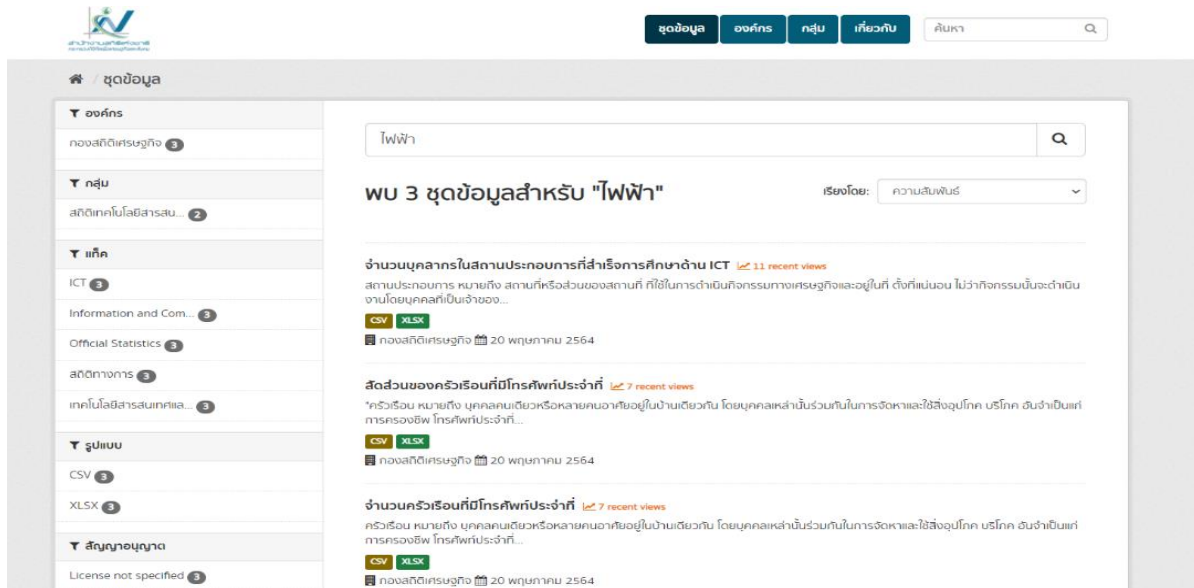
ชุดข้อมูล องค์กร กลุ่ม เกี่ยวกับ ค้นหา

/ ชุดข้อมูล

องค์กร
กองสถิติเศรษฐกิจ 3

กลุ่ม
สถิติเทคโนโลยีสารสน... 2

แท็ค
ICT 3
Information and Com... 3
Official Statistics 3
สถิติทางการ 3
เทคโนโลยีสารสนเทศและ... 3

รูปแบบ
CSV 3
XLSX 3

สัญญาอนุญาต
License not specified 3

ไฟฟ้า

พบ 3 ชุดข้อมูลสำหรับ "ไฟฟ้า"

เรียงโดย: ความสัมพันธ์

จำนวนบุคลากรในสถานประกอบการที่สำเร็จการศึกษาด้าน ICT 11 recent views
สถานประกอบการ หมายถึง สถานที่หรือส่วนของสถานที่ ที่ใช้ในการดำเนินกิจกรรมทางเศรษฐกิจและอยู่ในที่ ตั้งที่แน่นอน ไม่ว่ากิจกรรมนั้นจะดำเนินงานโดยบุคคลที่เป็นเจ้าของ...
CSV XLSX
กองสถิติเศรษฐกิจ 20 พฤษภาคม 2564

สัดส่วนของครัวเรือนที่มีโทรศัพท์ประจำที่ 7 recent views
*ครัวเรือน หมายถึง บุคคลคนเดียวหรือหลายคนอาศัยอยู่ในบ้านเดียวกัน โดยบุคคลเหล่านั้นร่วมกันในการจัดหาและใช้สิ่งอุปโภค บริโภค อันจำเป็นแก่การครองชีพ โทรศัพท์ประจำที่...
CSV XLSX
กองสถิติเศรษฐกิจ 20 พฤษภาคม 2564

จำนวนครัวเรือนที่มีโทรศัพท์ประจำที่ 7 recent views
ครัวเรือน หมายถึง บุคคลคนเดียวหรือหลายคนอาศัยอยู่ในบ้านเดียวกัน โดยบุคคลเหล่านั้นร่วมกันในการจัดหาและใช้สิ่งอุปโภค บริโภค อันจำเป็นแก่การครองชีพ โทรศัพท์ประจำที่...
CSV XLSX
กองสถิติเศรษฐกิจ 20 พฤษภาคม 2564